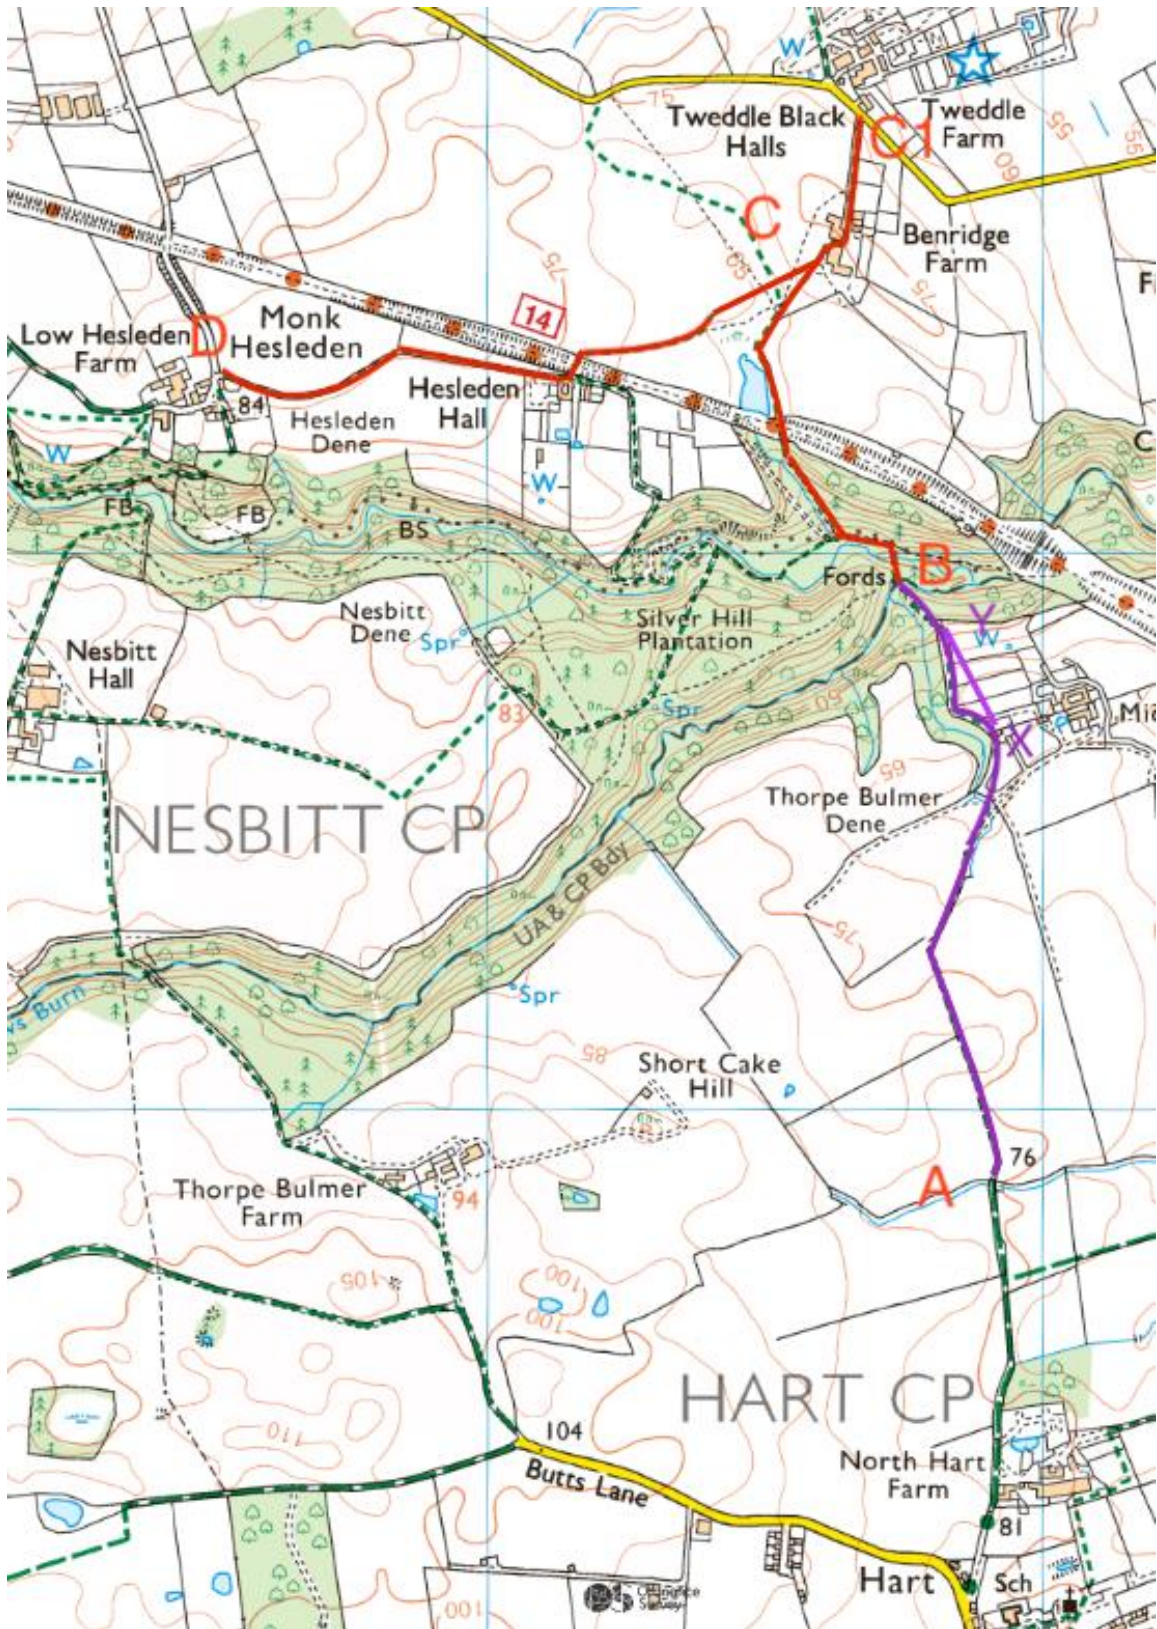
Tweddle Black Halls

Tweddle Farm

C1

C

Benridge Farm

Monk Hesleden

D

Low Hesleden Farm

14

Hesleden Hall

84

Hesleden Dene

W

W

FB

FB

BS

B

Fords

Y

W

Nesbitt Dene

Spr

Silver Hill Plantation

Nesbitt Hall

83

Spr

X

Mi

Thorpe Bulmer Dene

NESBITT CP

UA & CP Bdy

Burn

Spr

Short Cake Hill

76

A

Thorpe Bulmer Farm

94

HART CP

104

Butts Lane

North Hart Farm

81

Hart

Sch

75

75

75

85

105

100

100

110

100

65

60

55

55

65

75